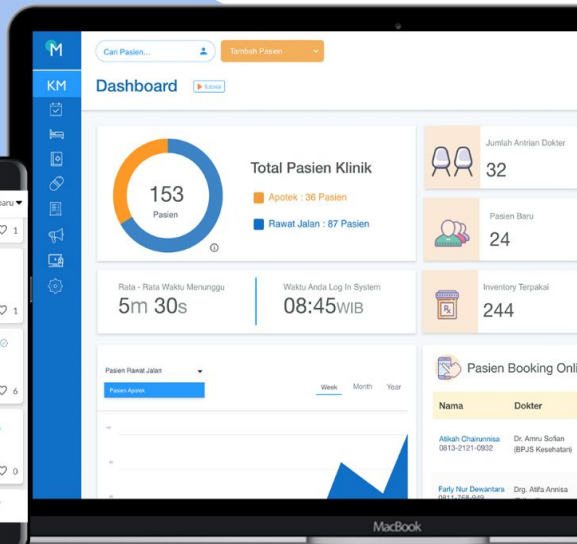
M

Cari Pasien...

Tambah Pasien

KM

Dashboard

Tutorial

153
Pasien

Total Pasien Klinik

Apotek : 36 Pasien

Rawat Jalan : 87 Pasien

Jumlah Antrian Dokter
32

Pasien Baru
24

Inventory Terpakai
244

Rata - Rata Waktu Menunggu
5m 30s

Waktu Anda Log In System
08:45WIB

Pasien Rawat Jalan

Pasien Apotek

Week Month Year

Pasien Booking Onli

| Nama | Dokter |
|---|---|
| Atikah Chairunnisa 0813-2121-0932 | Dr. Amru Sofian (BPJS Kesehatan) |
| Farly Nur Dewantara 0811-768-949 | Drg. Atifa Annisa |

aru

1
1
6
0

MacBook